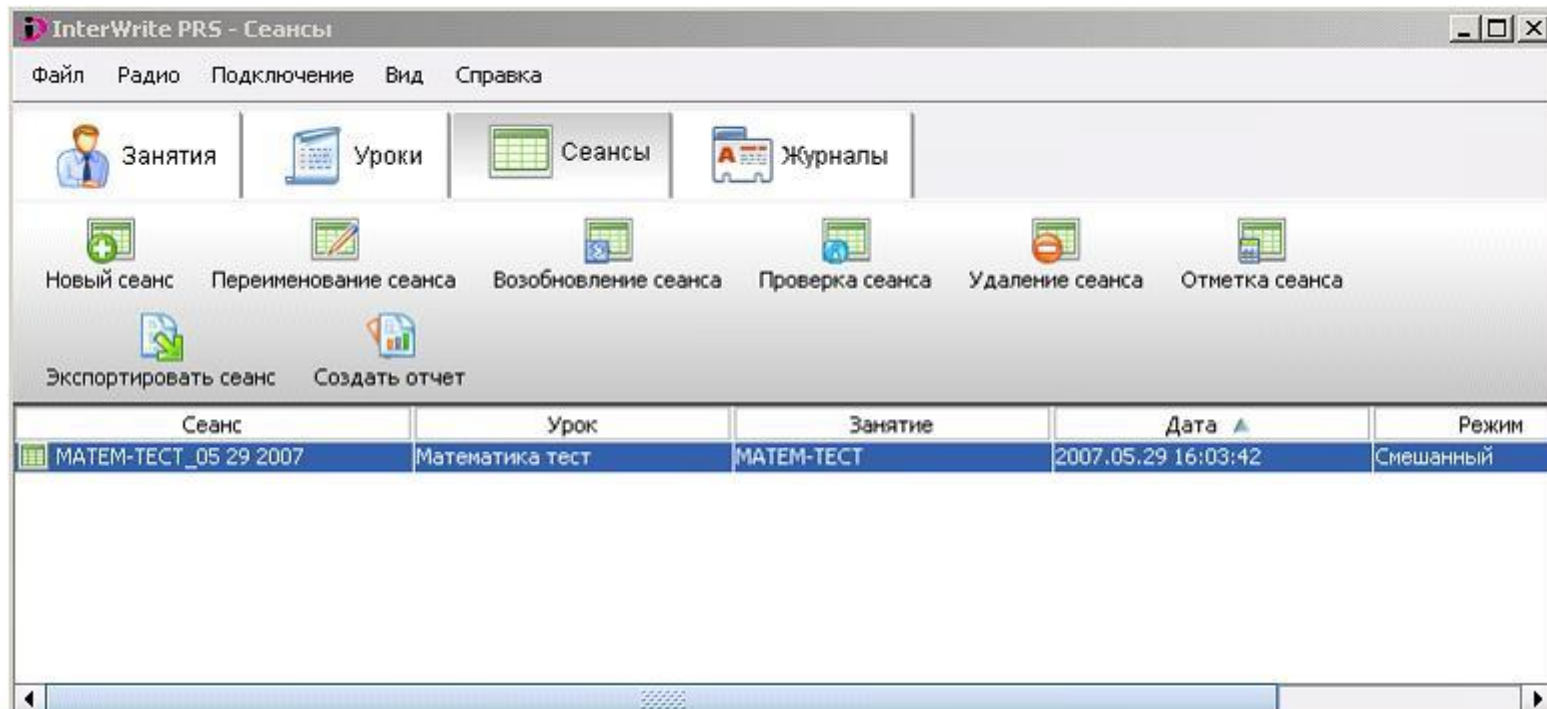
InterWrite PRS - Сеансы

Файл Радио Подключение Вид Справка

Занятия Уроки Сеансы Журналы

Новый сеанс Переименование сеанса Возобновление сеанса Проверка сеанса Удаление сеанса Отметка сеанса

Экспортировать сеанс Создать отчет

| Сеанс | Урок | Занятие | Дата | Режим |
|---|---|---|---|---|
| МАТЕМ-ТЕСТ_05 29 2007 | Математика тест | МАТЕМ-ТЕСТ | 2007.05.29 16:03:42 | Смешанный |